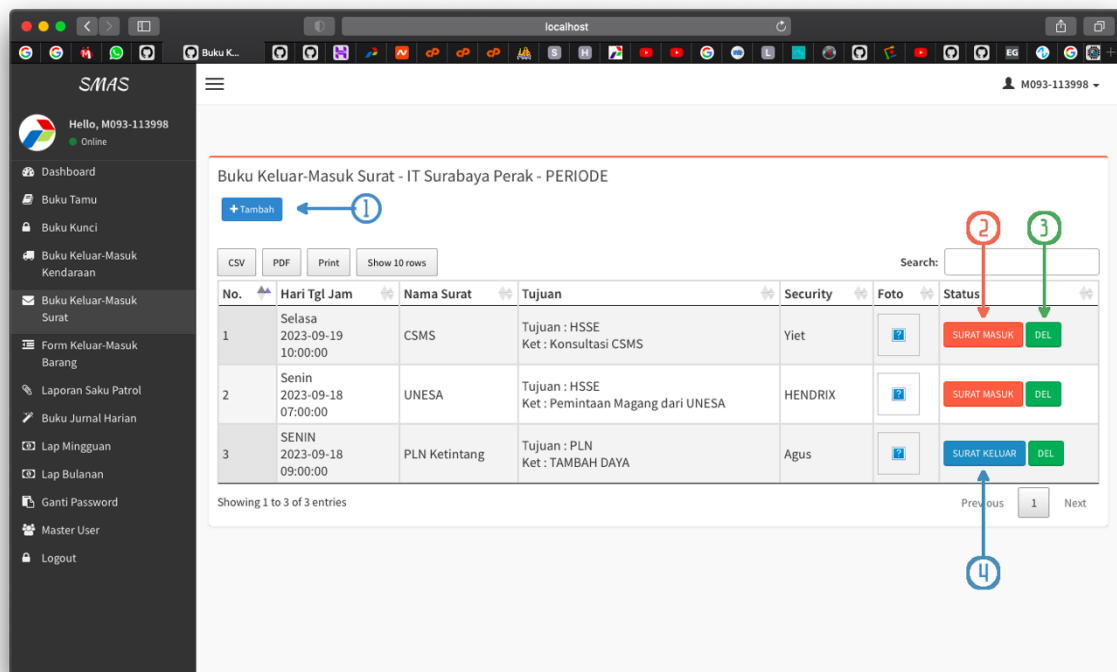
localhost

Buku K...

SMAS

Hello, M093-113998
Online

Dashboard
Buku Tamu
Buku Kunci
Buku Keluar-Masuk Kendaraan
Buku Keluar-Masuk Surat
Form Keluar-Masuk Barang
Laporan Saku Patrol
Buku Jurnal Harian
Lap Mingguan
Lap Bulanan
Ganti Password
Master User
Logout

M093-113998

Buku Keluar-Masuk Surat - IT Surabaya Perak - PERIODE

+ Tambah

1
2
3

CSV PDF Print Show 10 rows

Search:

| No. | Hari Tgl Jam | Nama Surat | Tujuan | Security | Foto | Status |
|---|---|---|---|---|---|---|
| 1 | Selasa 2023-09-19 10:00:00 | CSMS | Tujuan : HSSE Ket : Konsultasi CSMS | Yiet | ? | SURAT MASUK DEL |
| 2 | Senin 2023-09-18 07:00:00 | UNESA | Tujuan : HSSE Ket : Pemintaan Magang dari UNESA | HENDRIX | ? | SURAT MASUK DEL |
| 3 | SENIN 2023-09-18 09:00:00 | PLN Ketintang | Tujuan : PLN Ket : TAMBAH DAYA | Agus | ? | SURAT KELUAR DEL |

Showing 1 to 3 of 3 entries

Previous 1 Next

4